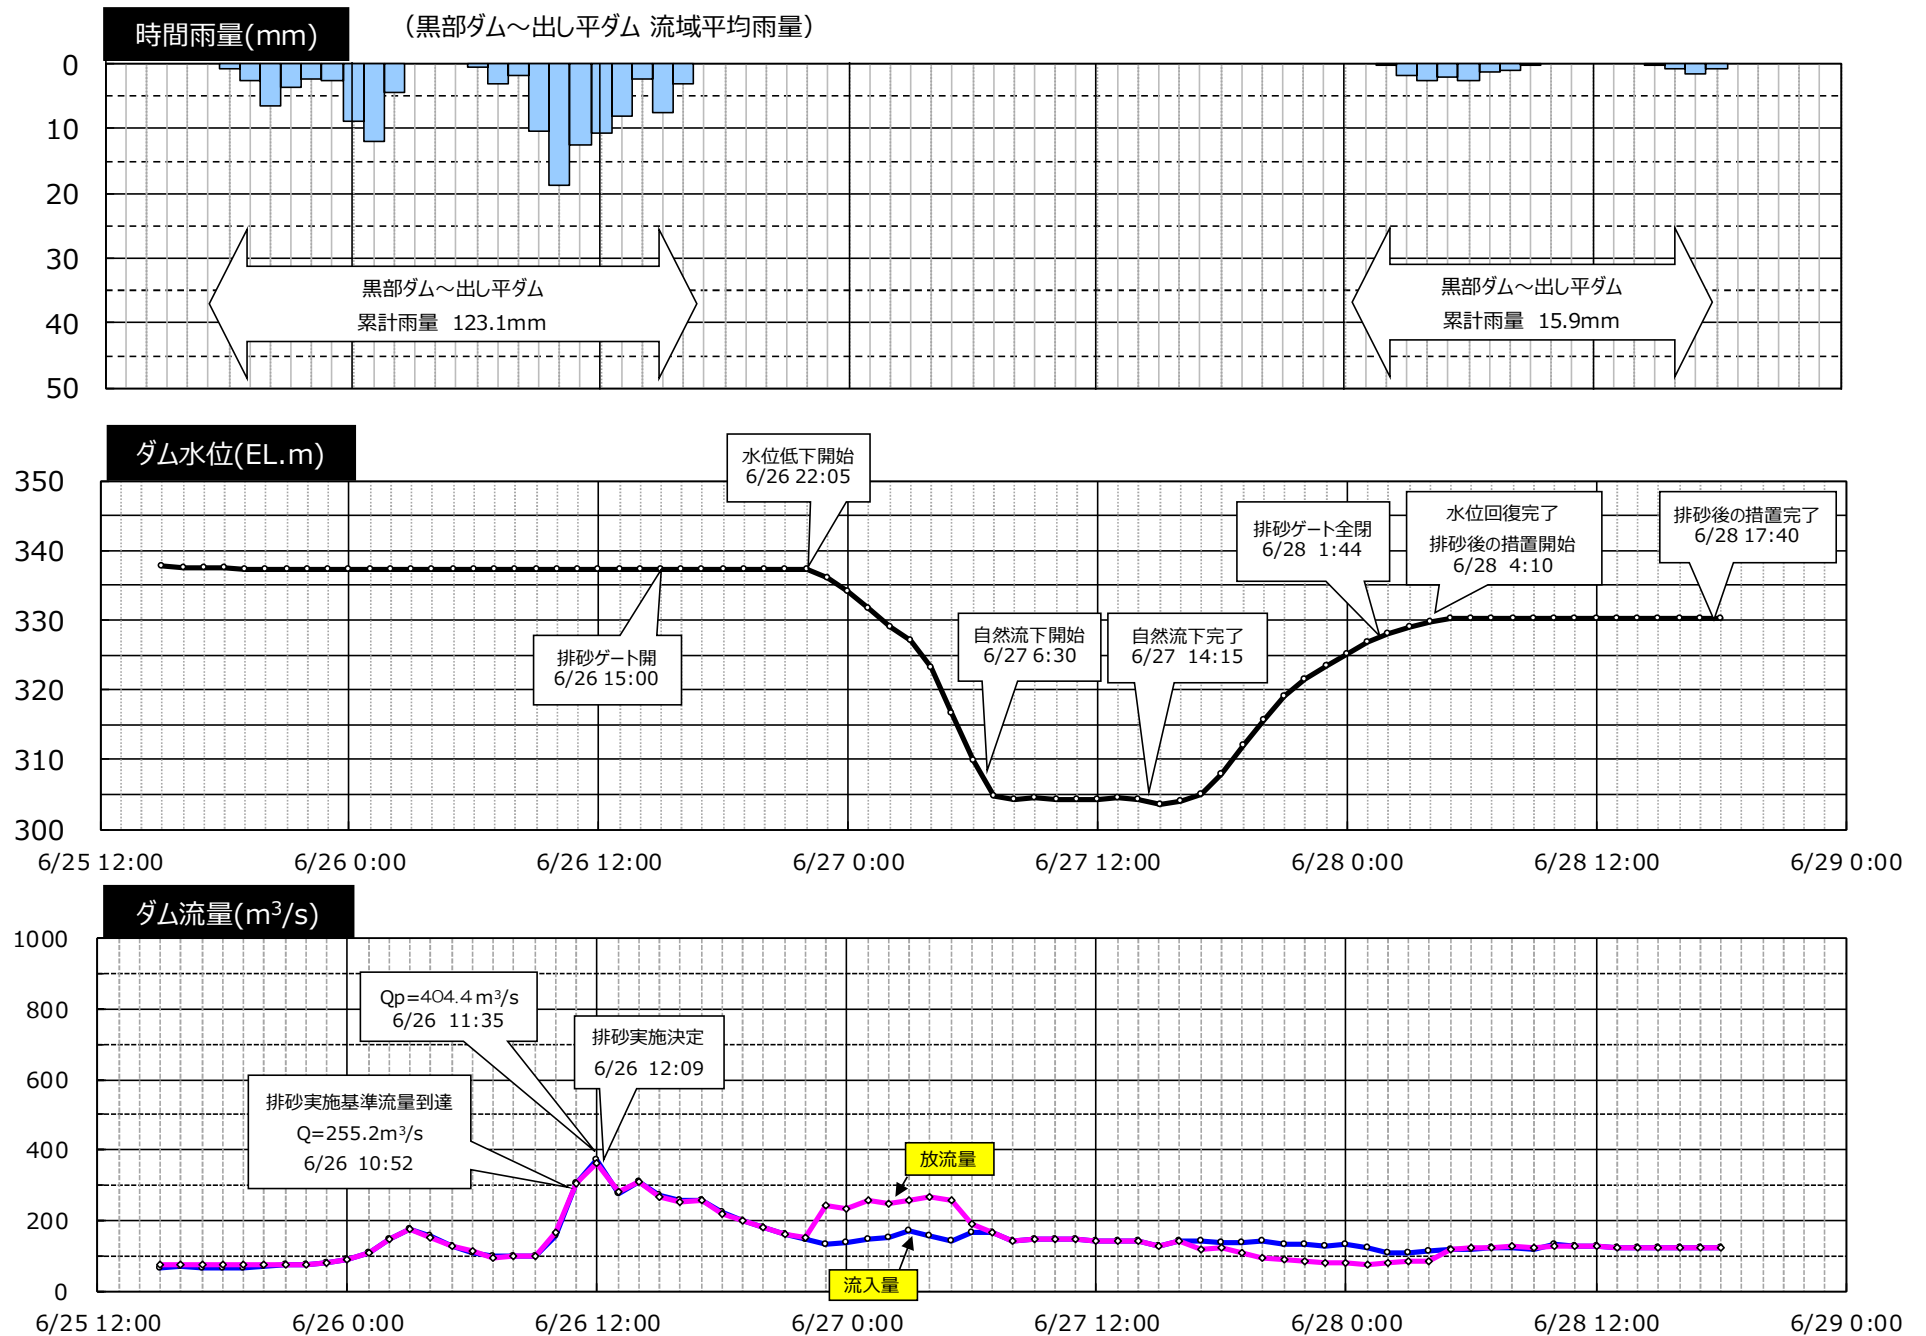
時間雨量(mm)

（黒部ダム～出し平ダム 流域平均雨量）

0
10
20
30
40
50

黒部ダム～出し平ダム
累計雨量 123.1mm

黒部ダム～出し平ダム
累計雨量 15.9mm

ダム水位(EL.m)

350
340
330
320
310
300

水位低下開始
6/26 22:05

排砂ゲート開
6/26 15:00

自然流下開始
6/27 6:30

自然流下完了
6/27 14:15

排砂ゲート全閉
6/28 1:44

水位回復完了
排砂後の措置開始
6/28 4:10

排砂後の措置完了
6/28 17:40

6/25 12:00
6/26 0:00
6/26 12:00
6/27 0:00
6/27 12:00
6/28 0:00
6/28 12:00
6/29 0:00

ダム流量($m^3/s$)

1000
800
600
400
200
0

Qp=404.4 $m^3/s$
6/26 11:35

排砂実施決定
6/26 12:09

排砂実施基準流量到達
Q=255.2$m^3/s$
6/26 10:52

放流量

流入量

6/25 12:00
6/26 0:00
6/26 12:00
6/27 0:00
6/27 12:00
6/28 0:00
6/28 12:00
6/29 0:00